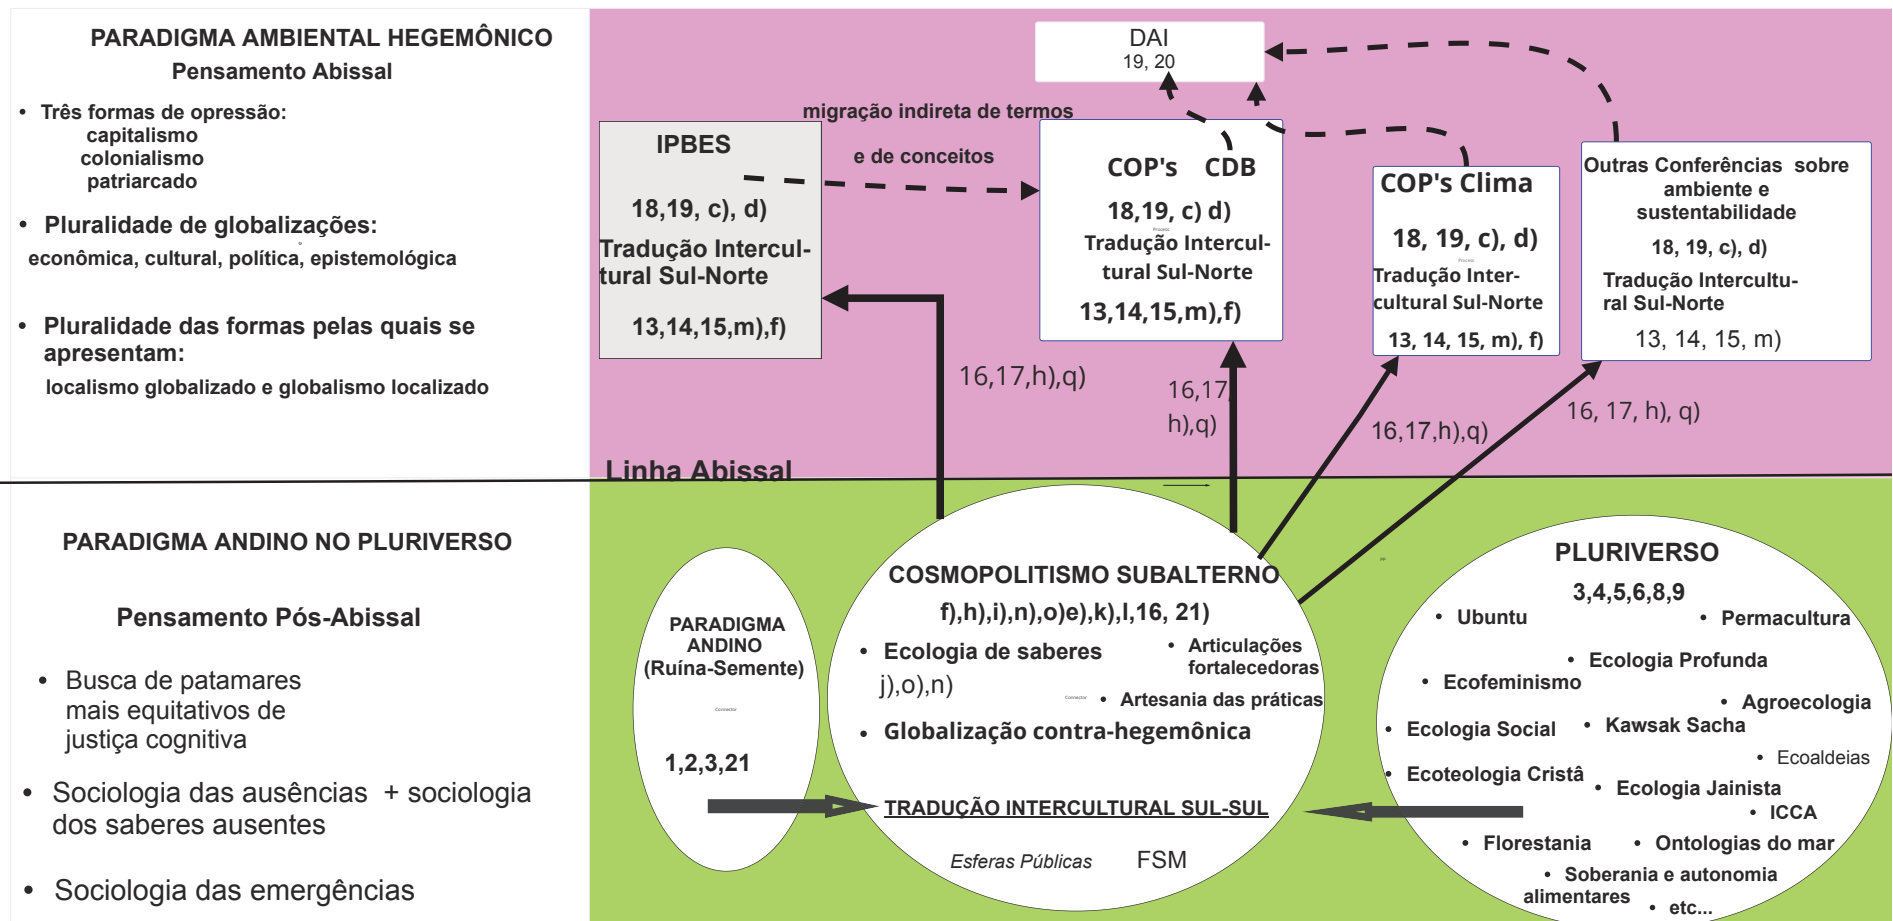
PARADIGMA AMBIENTAL HEGEMÔNICO
Pensamento Abissal

• Três formas de opressão:
capitalismo
colonialismo
patriarcado

• Pluralidade de globalizações:
econômica, cultural, política, epistemológica

• Pluralidade das formas pelas quais se apresentam:
localismo globalizado e globalismo localizado

DAI
19, 20

migração indireta de termos
e de conceitos

IPBES
18,19, c), d)
Tradução Intercultural Sul-Norte
13,14,15,m),f)

COP's CDB
18,19, c) d)
Tradução Intercultural Sul-Norte
13,14,15,m),f)

COP's Clima
18, 19, c), d)
Tradução Intercultural Sul-Norte
13, 14, 15, m), f)

Outras Conferências sobre ambiente e sustentabilidade
18, 19, c), d)
Tradução Intercultural Sul-Norte
13, 14, 15, m)

16,17,h),q)
16,17 h),q)
16,17,h),q)
16, 17, h), q)

Linha Abissal

PARADIGMA ANDINO NO PLURIVERSO

Pensamento Pós-Abissal

• Busca de patamares mais equitativos de justiça cognitiva

• Sociologia das ausências + sociologia dos saberes ausentes

• Sociologia das emergências

PARADIGMA ANDINO (Ruína-Semente)
1,2,3,21

COSMOPOLITISMO SUBALTERNO
f),h),i),n),o)e),k),l,16, 21)
• Ecologia de saberes
j),o),n)
• Articulações fortalecedoras
• Artesania das práticas
• Globalização contra-hegemônica
TRADUÇÃO INTERCULTURAL SUL-SUL
Esferas Públicas FSM

PLURIVERSO
3,4,5,6,8,9
• Ubuntu
• Permacultura
• Ecologia Profunda
• Ecofeminismo
• Agroecologia
• Ecologia Social
• Kawsak Sacha
• Ecoaldeias
• Ecoteologia Cristã
• Ecologia Jainista
• ICCA
• Florestania
• Ontologias do mar
• Soberania e autonomia alimentares
• etc...